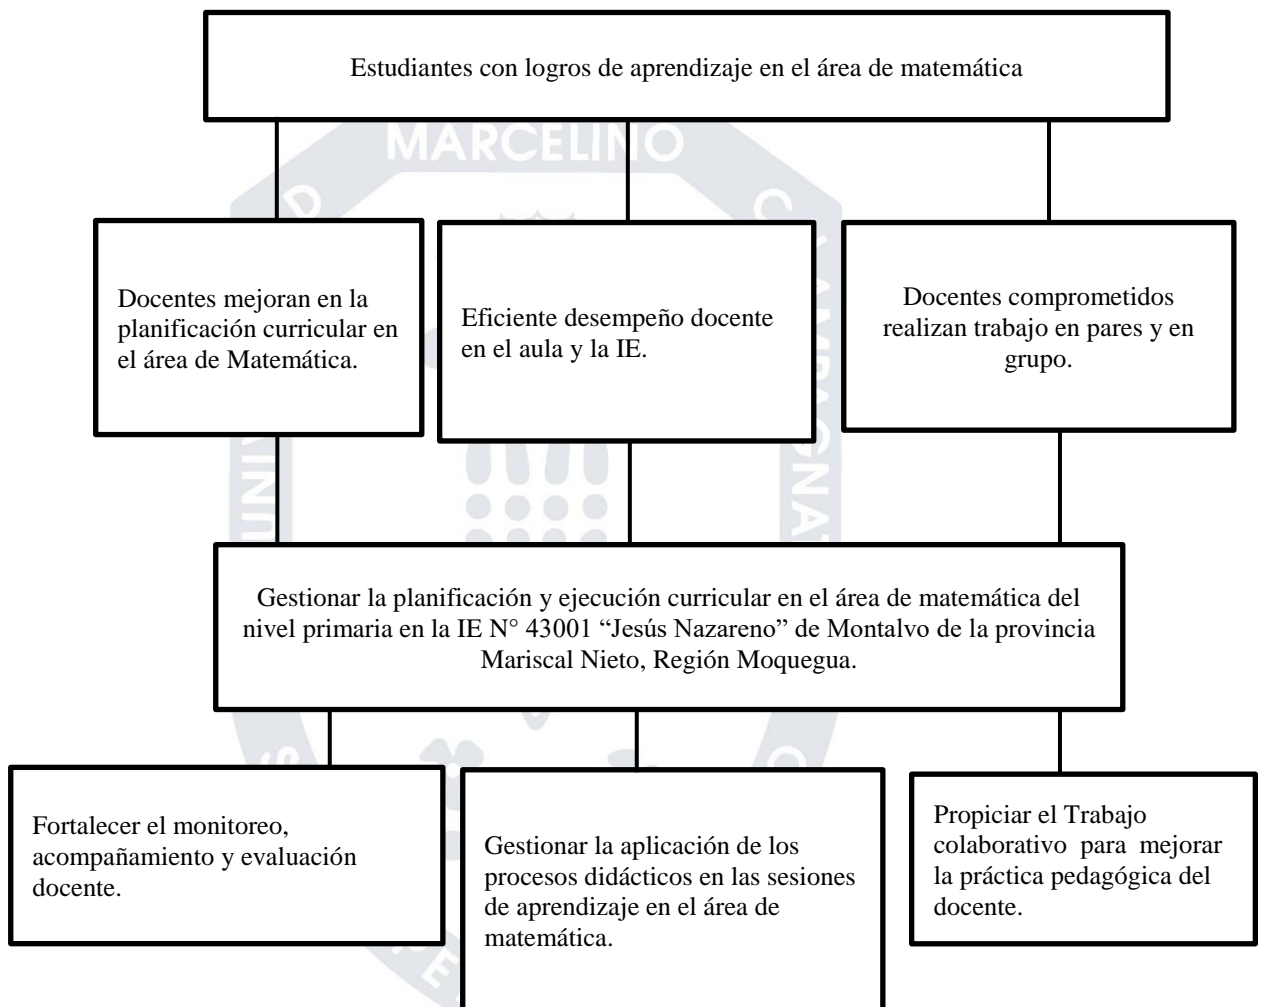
Estudiantes con logros de aprendizaje en el área de matemática

MARCELINO

Docentes mejoran en la planificación curricular en el área de Matemática.

Eficiente desempeño docente en el aula y la IE.

Docentes comprometidos realizan trabajo en pares y en grupo.

Gestionar la planificación y ejecución curricular en el área de matemática del nivel primaria en la IE N° 43001 “Jesús Nazareno” de Montalvo de la provincia Mariscal Nieto, Región Moquegua.

Fortalecer el monitoreo, acompañamiento y evaluación docente.

Gestionar la aplicación de los procesos didácticos en las sesiones de aprendizaje en el área de matemática.

Propiciar el Trabajo colaborativo para mejorar la práctica pedagógica del docente.